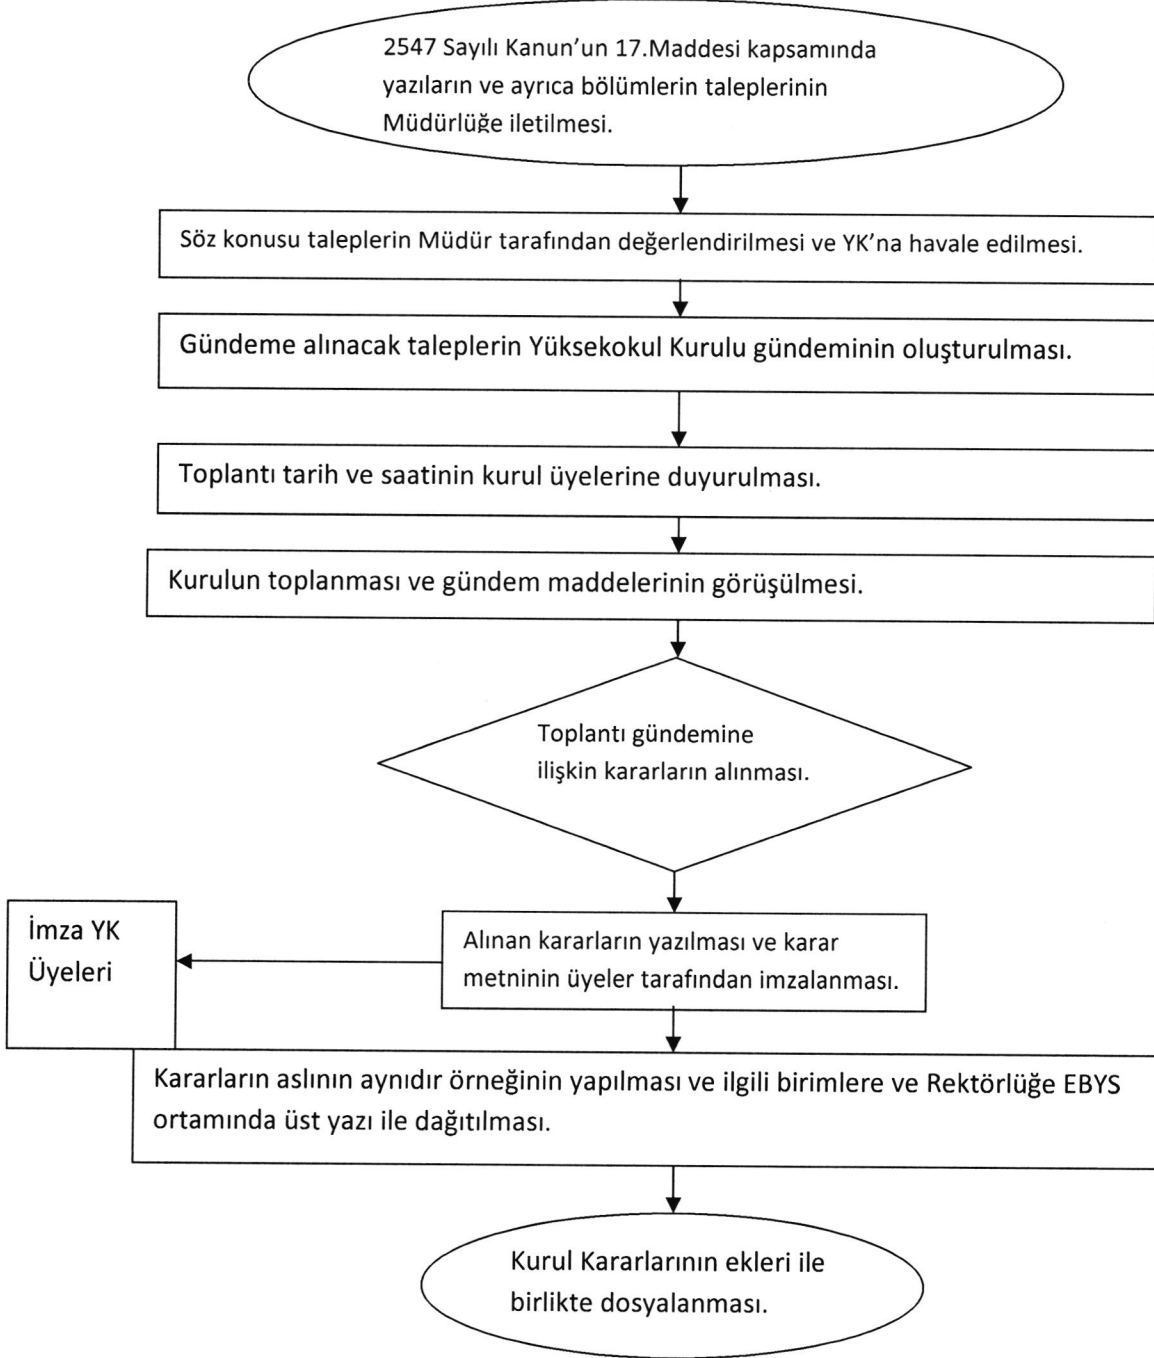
2547 Sayılı Kanun'un 17.Maddesi kapsamında yazıların ve ayrıca bölümlerin taleplerinin Müdürlüğe iletilmesi.

Söz konusu taleplerin Müdür tarafından değerlendirilmesi ve YK'na havale edilmesi.

Gündeme alınacak taleplerin Yüksekokul Kurulu gündeminin oluşturulması.

Toplantı tarih ve saatinin kurul üyelerine duyurulması.

Kurulun toplanması ve gündem maddelerinin görüşülmesi.

Toplantı gündemine ilişkin kararların alınması.

İmza YK Üyeleri

Alınan kararların yazılması ve karar metninin üyeler tarafından imzalanması.

Kararların aslının aynıdır örneğinin yapılması ve ilgili birimlere ve Rektörlüğe EBYS ortamında üst yazı ile dağıtılması.

Kurul Kararlarının ekleri ile birlikte dosyalanması.